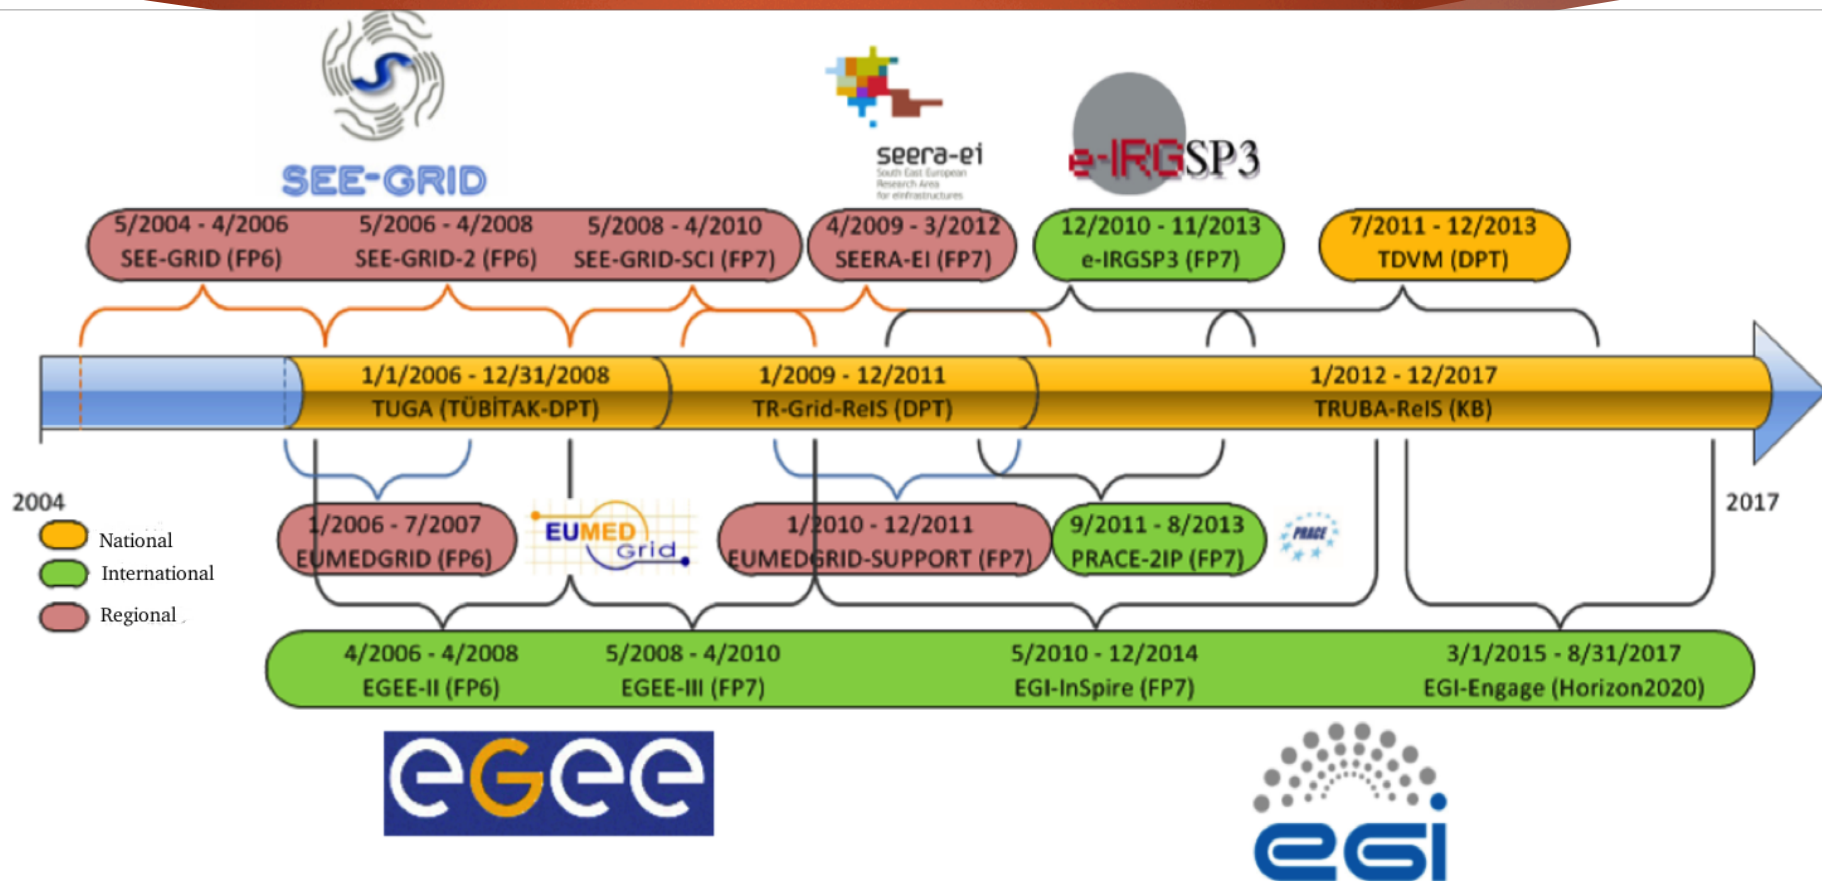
SEE-GRID

seera-ei
South East European Research Area for eInfrastructures

e-IRGSP3

5/2004 - 4/2006
SEE-GRID (FP6)

5/2006 - 4/2008
SEE-GRID-2 (FP6)

5/2008 - 4/2010
SEE-GRID-SCI (FP7)

4/2009 - 3/2012
SEERA-EI (FP7)

12/2010 - 11/2013
e-IRGSP3 (FP7)

7/2011 - 12/2013
TDVM (DPT)

1/1/2006 - 12/31/2008
TUGA (TÜBİTAK-DPT)

1/2009 - 12/2011
TR-Grid-ReIS (DPT)

1/2012 - 12/2017
TRUBA-ReIS (KB)

2004

2017

National
International
Regional

1/2006 - 7/2007
EUMEDGRID (FP6)

EUMED Grid

1/2010 - 12/2011
EUMEDGRID-SUPPORT (FP7)

9/2011 - 8/2013
PRACE-2IP (FP7)

PRACE

4/2006 - 4/2008
EGEE-II (FP6)

5/2008 - 4/2010
EGEE-III (FP7)

5/2010 - 12/2014
EGI-InSpire (FP7)

3/1/2015 - 8/31/2017
EGI-Engage (Horizon2020)

egee

egi